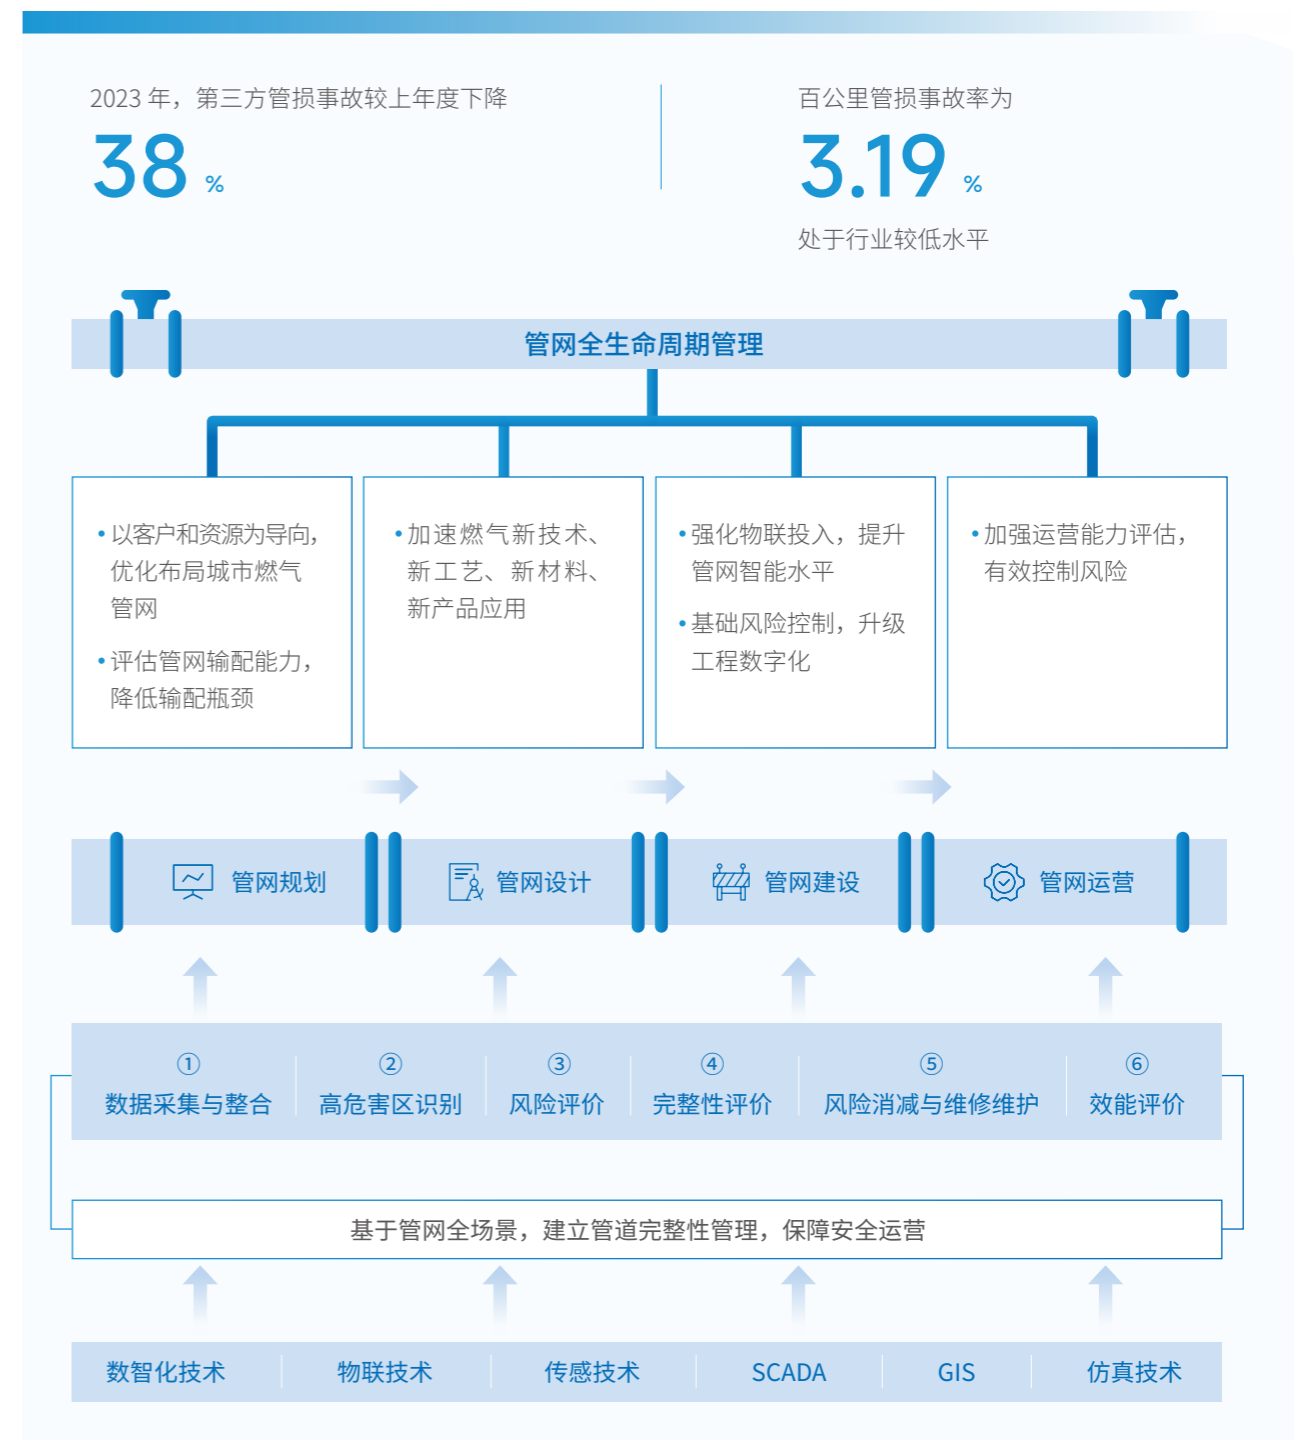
2023 年，第三方管损事故较上年度下降

38 %

百公里管损事故率为

3.19 %

处于行业较低水平

管网全生命周期管理

• 以客户和资源为导向，优化布局城市燃气管网
• 评估管网输配能力，降低输配瓶颈

• 加速燃气新技术、新工艺、新材料、新产品应用

• 强化物联投入，提升管网智能水平
• 基础风险控制，升级工程数字化

• 加强运营能力评估，有效控制风险

管网规划 管网设计 管网建设 管网运营

① 数据采集与整合
② 高危害区识别
③ 风险评价
④ 完整性评价
⑤ 风险消减与维修维护
⑥ 效能评价

基于管网全场景，建立管道完整性管理，保障安全运营

数智化技术 物联技术 传感技术 SCADA GIS 仿真技术